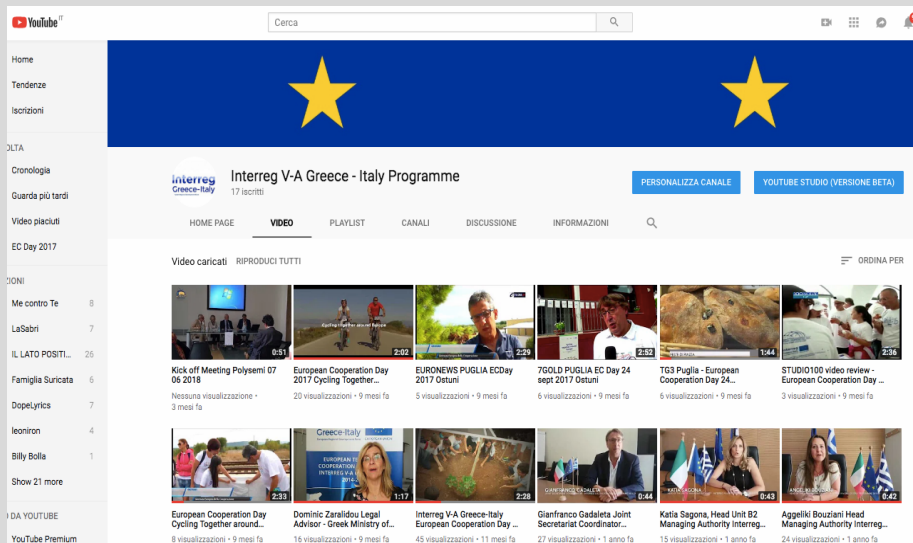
YouTube IT

Cerca

Home
Tendenze
Iscrizioni
OLTA
Cronologia
Guarda più tardi
Video piaciuti
EC Day 2017
IONI
Me contro Te 8
LaSabri 7
IL LATO POSITI... 26
Famiglia Suricata 6
DopeLyrics 7
leoniron 4
Billy Bolla 1
Show 21 more
DA YOUTUBE
YouTube Premium

Interreg Greece-Italy

Interreg V-A Greece - Italy Programme
17 iscritti

PERSONALIZZA CANALE
YOUTUBE STUDIO (VERSIONE BETA)

HOME PAGE VIDEO PLAYLIST CANALI DISCUSSIONE INFORMAZIONI

Video caricati RIPRODUCI TUTTI
ORDINA PER

0:51
Kick off Meeting Polysemi 07 06 2018
Nessuna visualizzazione • 3 mesi fa

2:02
European Cooperation Day 2017 Cycling Together...
20 visualizzazioni • 9 mesi fa

2:29
EURONEWS PUGLIA ECDay 2017 Ostuni
5 visualizzazioni • 9 mesi fa

2:52
7GOLD PUGLIA EC Day 24 sept 2017 Ostuni
6 visualizzazioni • 9 mesi fa

1:44
TG3 Puglia - European Cooperation Day 24...
6 visualizzazioni • 9 mesi fa

2:36
STUDIO100 video review - European Cooperation Day ...
3 visualizzazioni • 9 mesi fa

2:33
European Cooperation Day Cycling Together around...
8 visualizzazioni • 9 mesi fa

Greece-Italy
EUROPEAN COOPERATION DAY
1:17
Dominic Zaralidou Legal Advisor - Greek Ministry of...
16 visualizzazioni • 9 mesi fa

2:28
Interreg V-A Greece-Italy European Cooperation Day ...
45 visualizzazioni • 11 mesi fa

GIANFRANCO GADALETA
0:44
Gianfranco Gadaleta Joint Secretariat Coordinator...
27 visualizzazioni • 1 anno fa

KATIA SAGONA
0:43
Katia Sagona, Head Unit B2 Managing Authority Interreg...
15 visualizzazioni • 1 anno fa

ANGELIKI BOUZIANI
0:42
Aggeliki Bouziani Head Managing Authority Interreg...
24 visualizzazioni • 1 anno fa